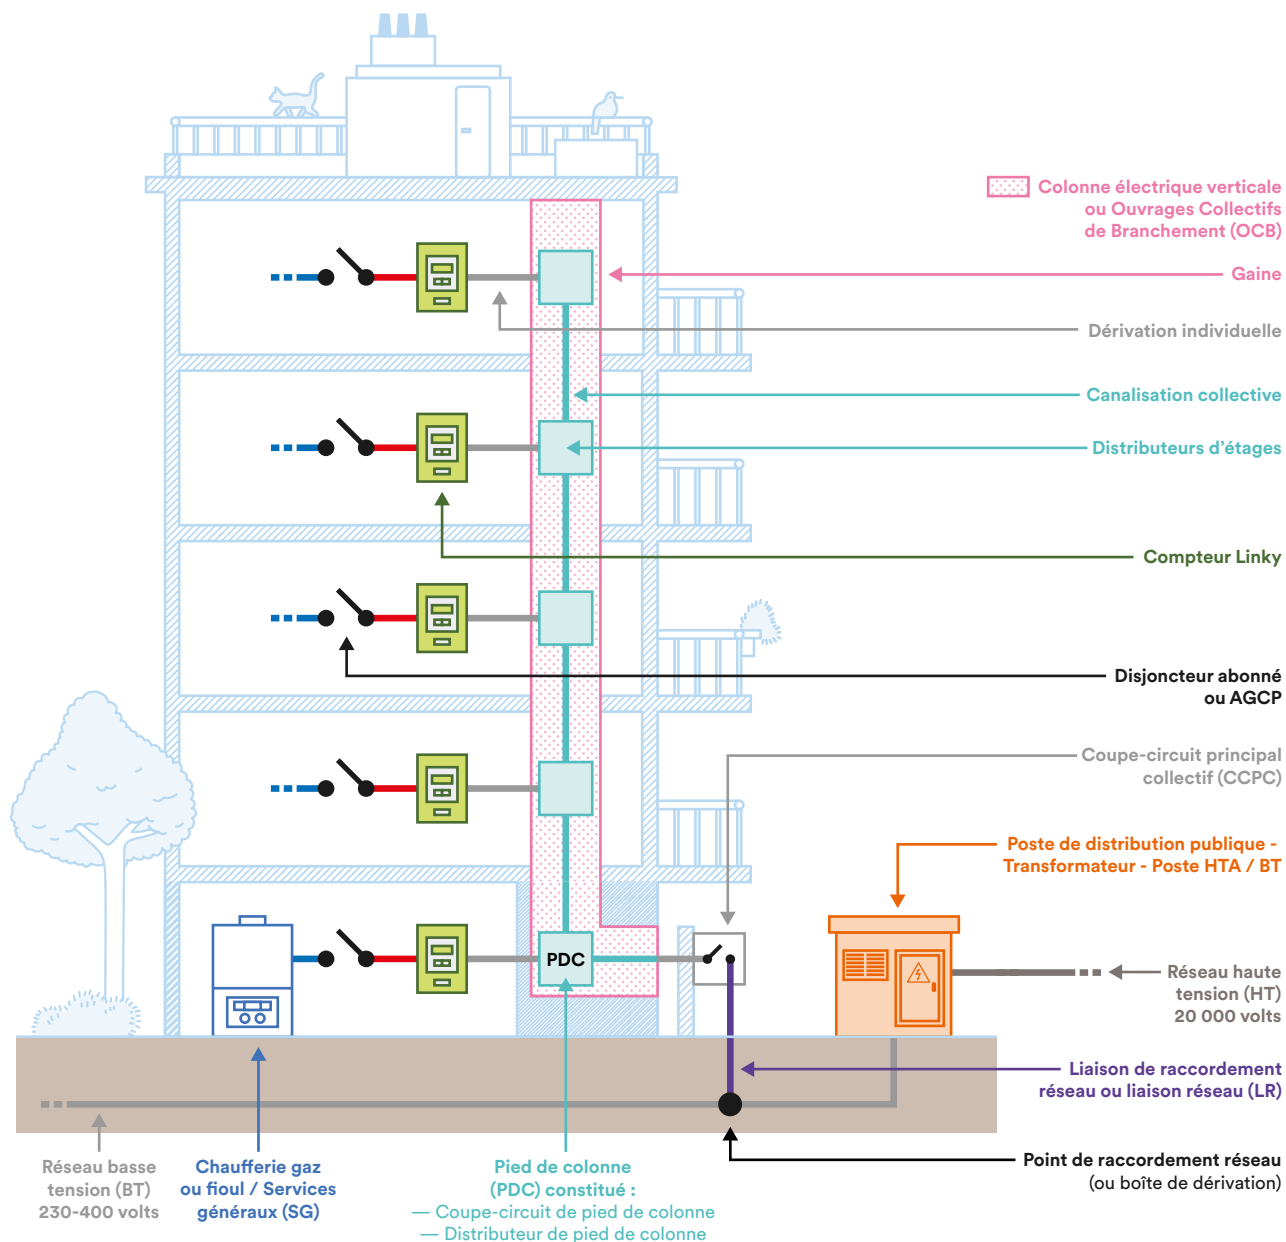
Colonne électrique verticale ou Ouvrages Collectifs de Branchement (OCB)

Gaine

Dérivation individuelle

Canalisation collective

Distributeurs d'étages

Compteur Linky

Disjoncteur abonné ou AGCP

Coupe-circuit principal collectif (CCPC)

Poste de distribution publique - Transformateur - Poste HTA / BT

PDC

Réseau haute tension (HT) 20 000 volts

Liaison de raccordement réseau ou liaison réseau (LR)

Point de raccordement réseau (ou boîte de dérivation)

Réseau basse tension (BT) 230-400 volts

Chaufferie gaz ou fioul / Services généraux (SG)

Pied de colonne (PDC) constitué :
— Coupe-circuit de pied de colonne
— Distributeur de pied de colonne